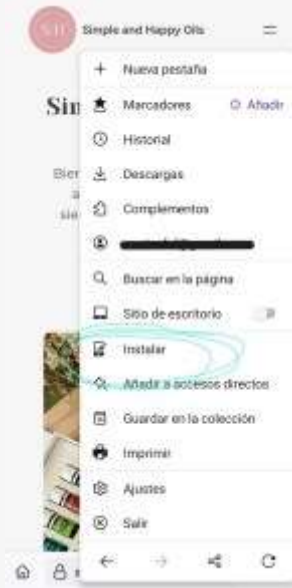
SH Simple and Happy Oils

Sin

Bien
a
sie

Nueva pestaña
Marcadores
Añadir
Historial
Descargas
Complementos
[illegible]
Buscar en la página
Sitio de escritorio
Instalar
Añadir a accesos directos
Guardar en la colección
Imprimir
Ajustes
Salir